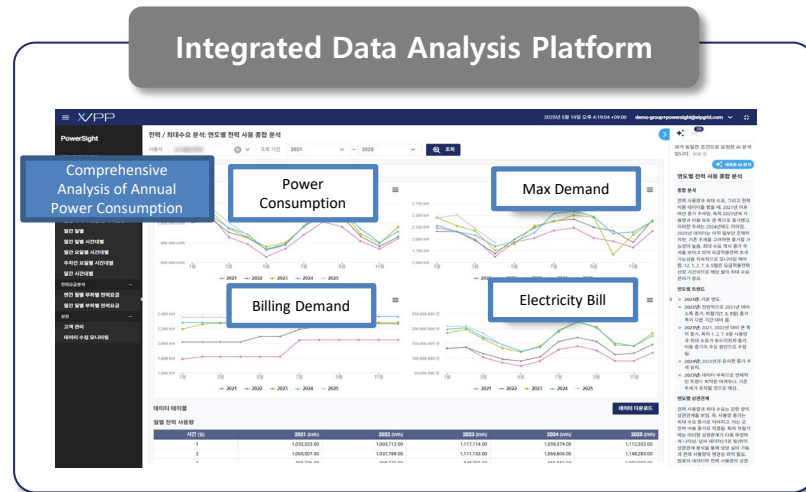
Integrated Data Analysis Platform

XVPP

2025년 5월 19일 오후 4:19:04 +09:00 demo-group+powersight@elgrid.com

PowerSight

전력 / 최대수요 분석: 연도별 전력 사용 종합 분석

사용자 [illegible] 조회 기간 2021 ~ 2025 조회

Comprehensive Analysis of Annual Power Consumption

Power Consumption

Max Demand

Billing Demand

Electricity Bill

일간 일별
일간 일별 시간대별
일간 요일별 시간대별
주차간 요일별 시간대별
일간 시간대별
전력요금분석
연간 월별 부하별 전력요금
일간 월별 부하별 전력요금
관리
고객 관리
데이터 수집 모니터링

2021 2022 2023 2024 2025

데이터 테이블

데이터 다운로드

월별 전력 사용량

| 시간 (월) | 2021 (kWh) | 2022 (kWh) | 2023 (kWh) | 2024 (kWh) | 2025 (kWh) |
|---|---|---|---|---|---|
| 1 | 1,052,323.00 | 1,003,712.00 | 1,117,114.00 | 1,059,379.00 | 1,113,332.00 |
| 2 | 1,065,507.00 | 1,037,769.00 | 1,111,158.00 | 1,069,606.00 | 1,148,283.00 |

연도별 전력 사용 종합 분석

종합 분석

연도별 트렌드

연도별 상관관계